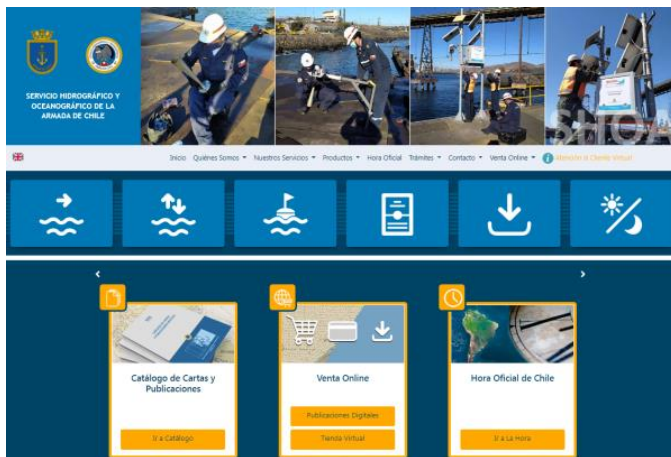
SERVICIO HIDROGRÁFICO Y OCEANOGRÁFICO DE LA ARMADA DE CHILE

SHOA

Inicio Quiénes Somos ▾ Nuestros Servicios ▾ Productos ▾ Hora Oficial Trámites ▾ Contacto ▾ Venta Online ▾ Atención a Cliente Virtual

Catálogo de Cartas y Publicaciones

Ir a Catálogo

Venta Online

Publicaciones Digitales

Tienda Virtual

Hora Oficial de Chile

Ir a La Hora